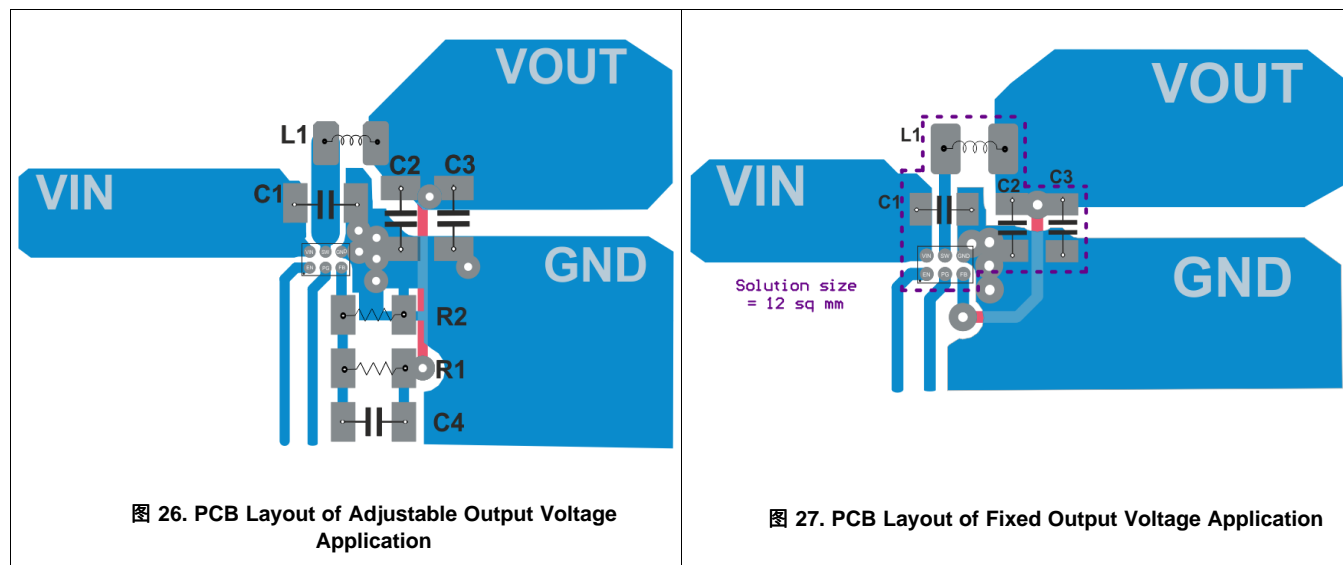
VOUT

L1

C2 C3

VIN

C1

VIN SW GND

EN PG FB

GND

R2

R1

C4

图 26. PCB Layout of Adjustable Output Voltage Application

VOUT

L1

VIN

C1

C2 C3

VIN SW GND

EN PG FB

Solution size = 12 sq mm

GND

图 27. PCB Layout of Fixed Output Voltage Application